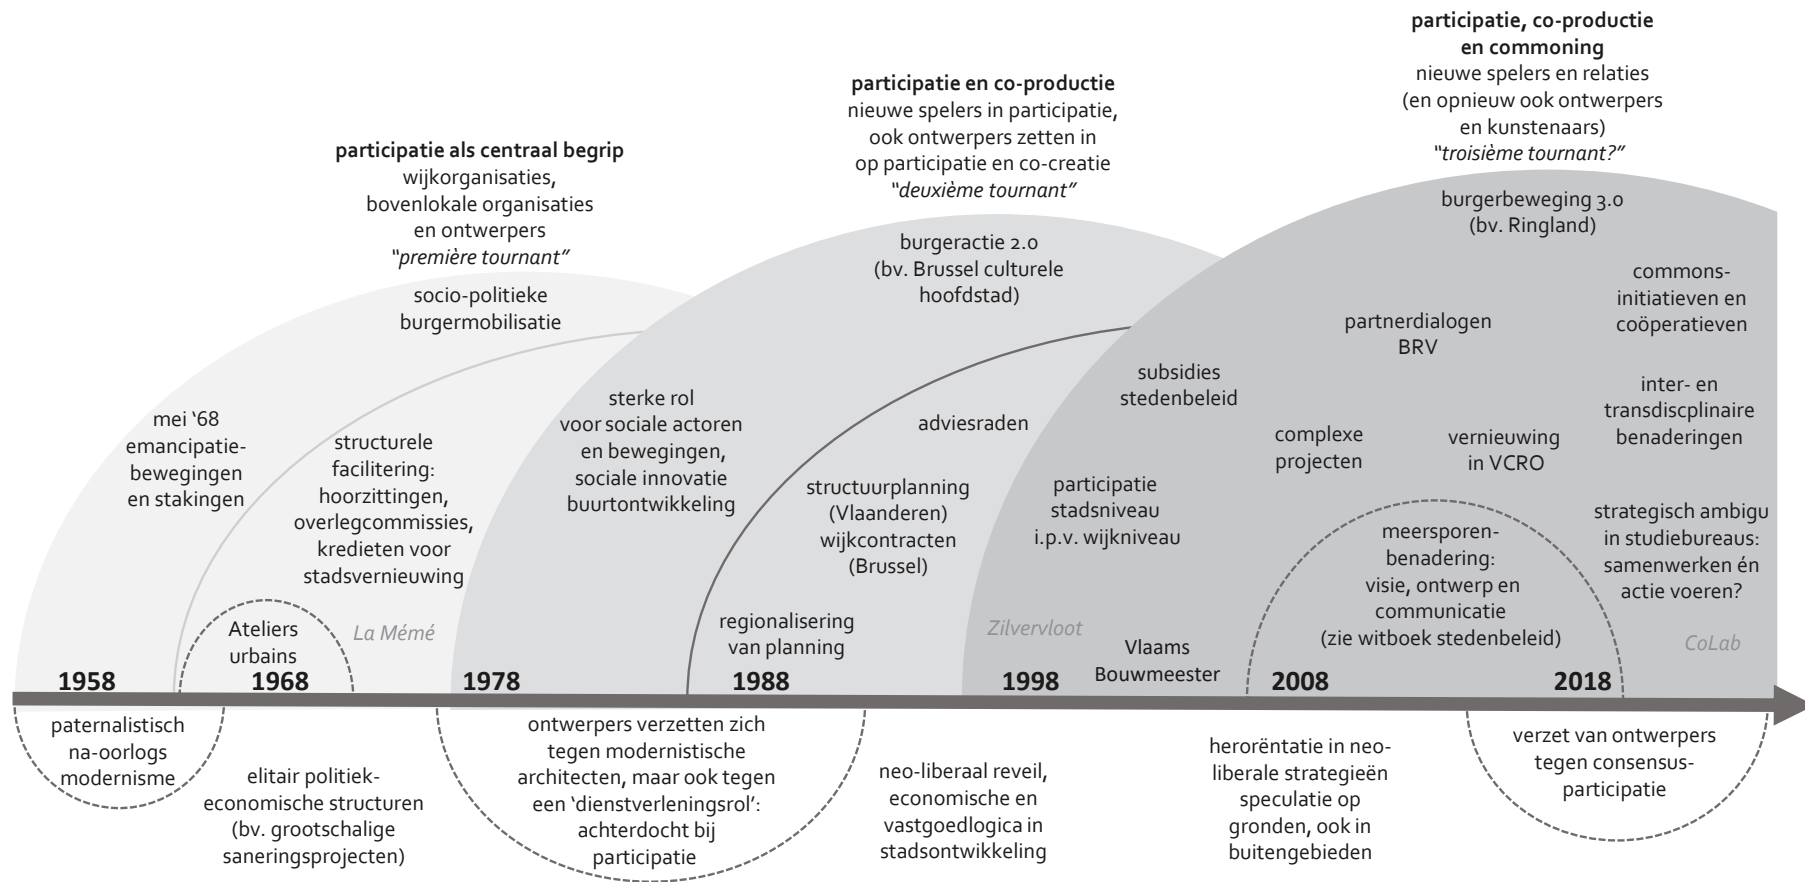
**participatie, co-productie en commoning**
nieuwe spelers en relaties (en opnieuw ook ontwerpers en kunstenaars)
*"troisième tournant?"*

**participatie en co-productie**
nieuwe spelers in participatie, ook ontwerpers zetten in op participatie en co-creatie
*"deuxième tournant"*

**participatie als centraal begrip**
wijkorganisaties, bovenlokale organisaties en ontwerpers
*"première tournant"*

socio-politieke burgermobilisatie

burgeractie 2.0 (bv. Brussel culturele hoofdstad)

burgerbeweging 3.0 (bv. Ringland)

commons-initiatieven en coöperatieven

partnerdialogen BRV

subsidies stedenbeleid

mei '68 emancipatie-bewegingen en stakingen

structurele facilitering: hoorzittingen, overlegcommissies, kredieten voor stadsvernieuwing

sterke rol voor sociale actoren en bewegingen, sociale innovatie buurtontwikkeling

adviesraden

inter- en transdiscplinaire benaderingen

complexe projecten

vernieuwing in VCRO

structuurplanning (Vlaanderen) wijkcontracten (Brussel)

participatie stadsniveau i.p.v. wijkniveau

meersporen-benadering: visie, ontwerp en communicatie (zie witboek stedenbeleid)

strategisch ambigu in studiebureaus: samenwerken én actie voeren?

Ateliers urbains

La Mémé

regionalisering van planning

Zilvervloot

Vlaams Bouwmeester

CoLab

1958 1968 1978 1988 1998 2008 2018

paternalistisch na-oorlogs modernisme

elitair politiek-economische structuren (bv. grootschalige saneringsprojecten)

ontwerpers verzetten zich tegen modernistische architecten, maar ook tegen een 'dienstverleningsrol': achterdocht bij participatie

neo-liberaal reveil, economische en vastgoedlogica in stadsontwikkeling

heroriëntatie in neo-liberale strategieën speculatie op gronden, ook in buitengebieden

verzet van ontwerpers tegen consensus-participatie